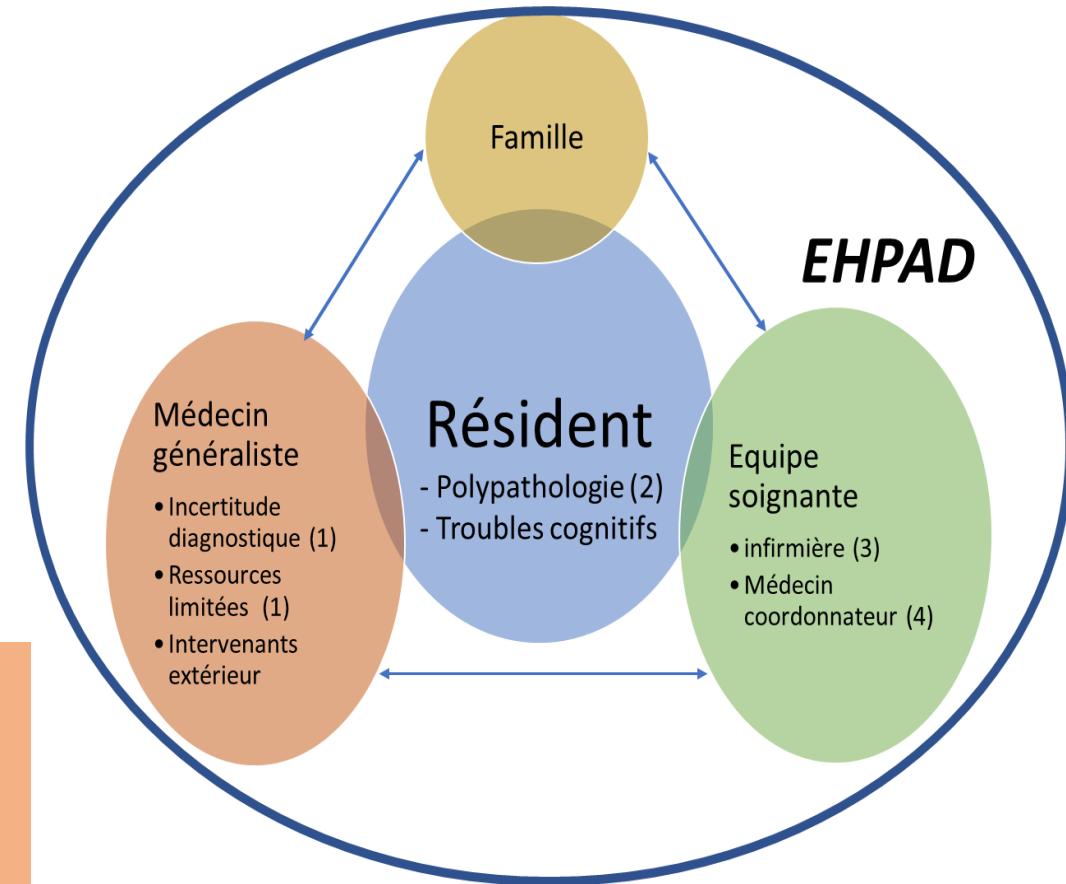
Famille

EHPAD

Médecin généraliste
• Incertitude diagnostique (1)
• Ressources limitées (1)
• Intervenants extérieur

Résident
- Polypathologie (2)
- Troubles cognitifs

Equipe soignante
• infirmière (3)
• Médecin coordonnateur (4)